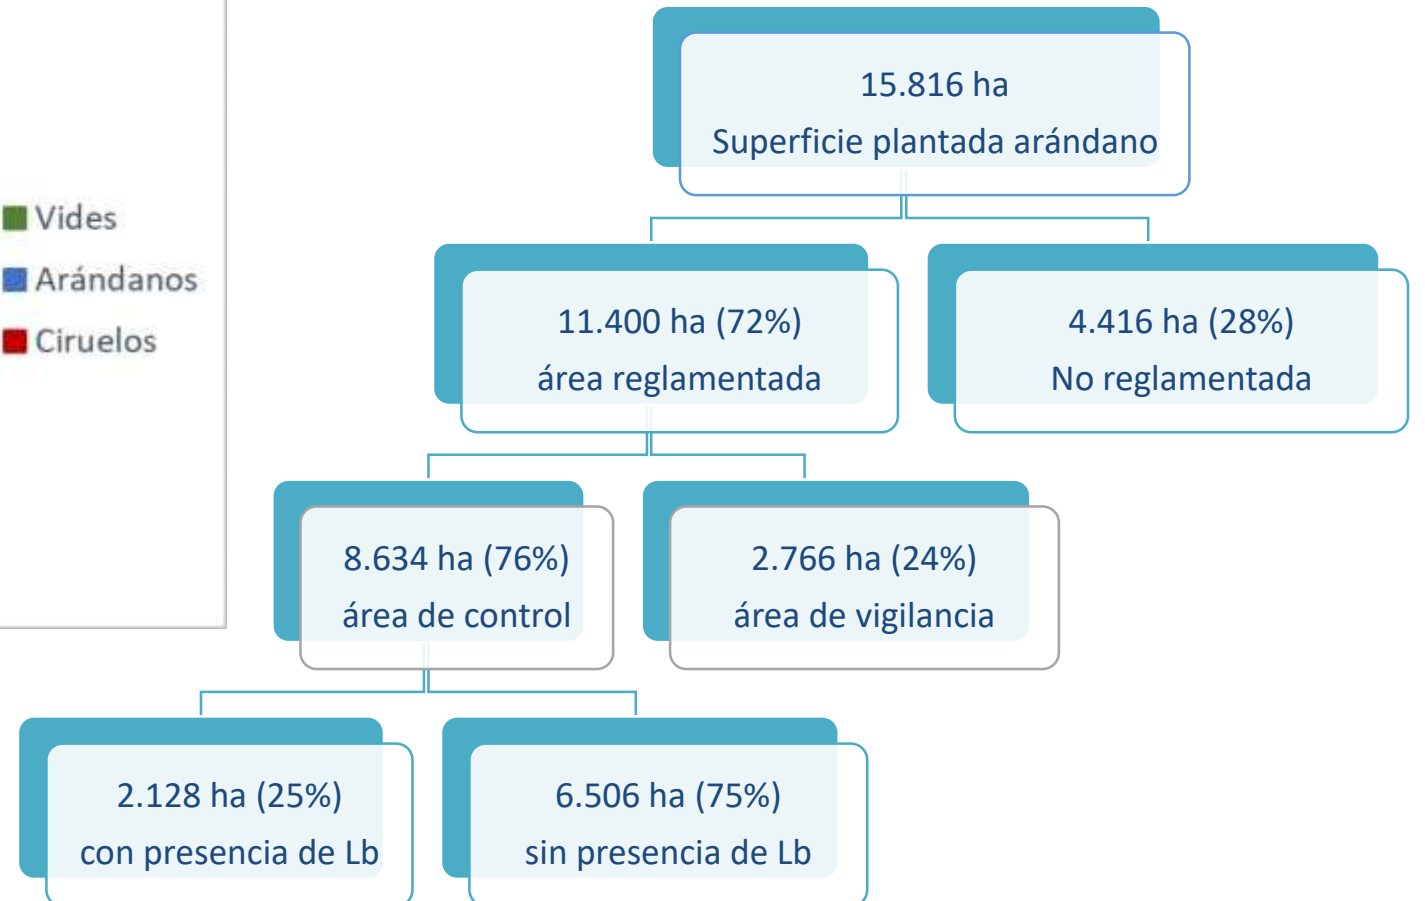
Vides
Arándanos
Ciruelos

15.816 ha
Superficie plantada arándano

11.400 ha (72%)
área reglamentada

4.416 ha (28%)
No reglamentada

8.634 ha (76%)
área de control

2.766 ha (24%)
área de vigilancia

2.128 ha (25%)
con presencia de Lb

6.506 ha (75%)
sin presencia de Lb